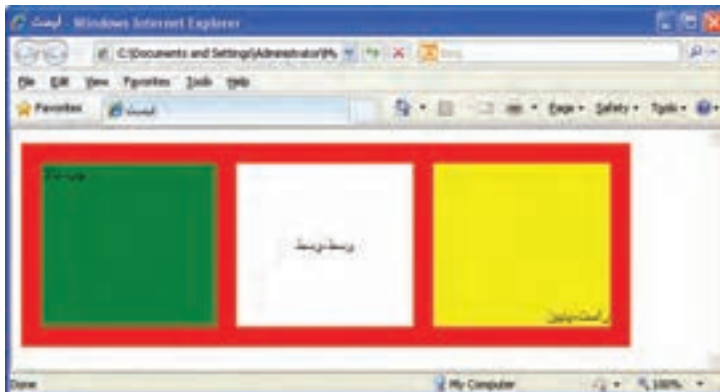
لیست - Windows Internet Explorer

C:\Documents and Settings\Administrator\... 

Bing

File Edit View Favorites Tools Help

Favorites لیست

Page ▾ Safety ▾ Tools ▾

چپ-بالا

وسط-وسط

راست-پایین

Done My Computer 100%